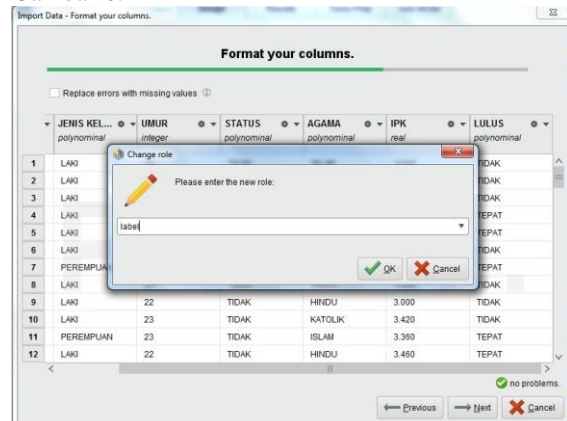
Import Data - Format your columns.

Format your columns.

Replace errors with missing values

| | JENIS KEL... | UMUR | STATUS | AGAMA | IPK | LULUS |
|---|---|---|---|---|---|---|
| | polynominal | integer | polynominal | polynominal | real | polynominal |
| 1 | LAKI | | | | | TIDAK |
| 2 | LAKI | | | | | TIDAK |
| 3 | LAKI | | | | | TIDAK |
| 4 | LAKI | | | | | TEPAT |
| 5 | LAKI | | | | | TIDAK |
| 6 | LAKI | | | | | TIDAK |
| 7 | PEREMPUA | | | | | TEPAT |
| 8 | LAKI | | | | | TIDAK |
| 9 | LAKI | 22 | TIDAK | HINDU | 3.000 | TIDAK |
| 10 | LAKI | 23 | TIDAK | KATOLIK | 3.420 | TIDAK |
| 11 | PEREMPUAN | 23 | TIDAK | ISLAM | 3.360 | TIDAK |
| 12 | LAKI | 22 | TIDAK | HINDU | 3.460 | TEPAT |

Change role

Please enter the new role:

label

OK Cancel

no problems.

Previous Next Cancel